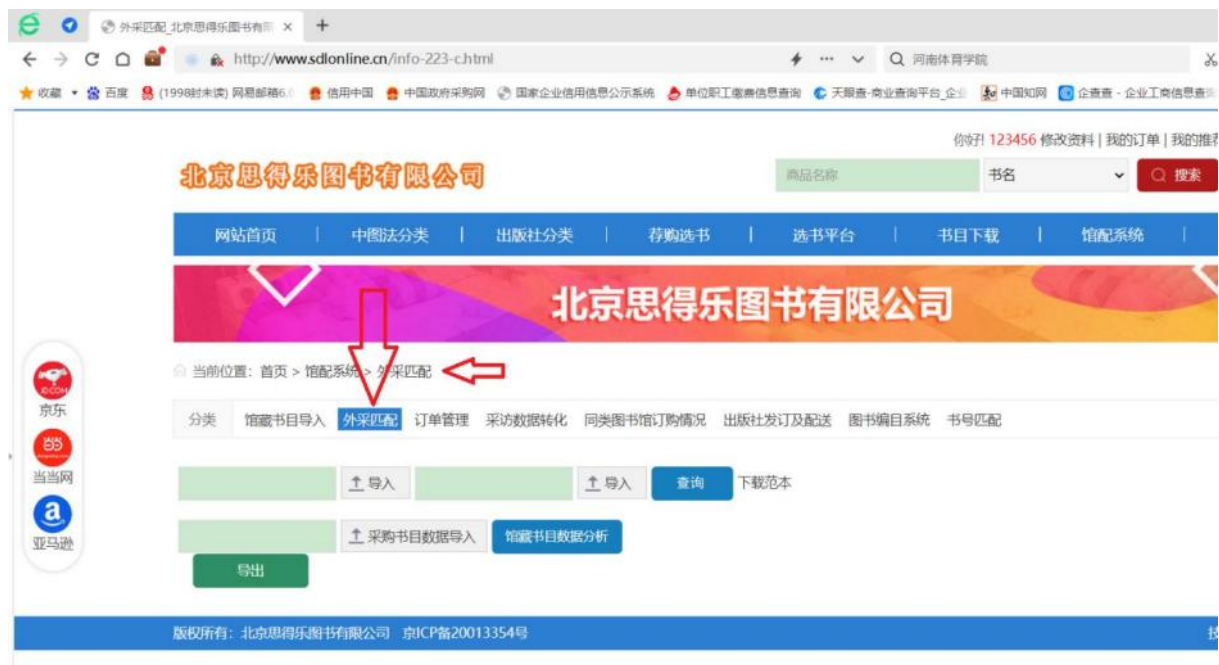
外采匹配_北京思得乐图书有限 ×
+
http://www.sdlonline.cn/info-223-c.html
河南体育学院
收藏 百度 (1998封未读) 网易邮箱6.0 信用中国 中国政府采购网 国家企业信用信息公示系统 单位职工缴费信息查询 天眼查-商业查询平台_企业 中国知网 企查查 - 企业工商信息查

你好! 123456 修改资料 | 我的订单 | 我的推

北京思得乐图书有限公司
商品名称
书名
搜索

网站首页 | 中图法分类 | 出版社分类 | 荐购选书 | 选书平台 | 书目下载 | 馆配系统 |

北京思得乐图书有限公司

京东
当当网
亚马逊

当前位置: 首页 > 馆配系统 > 外采匹配

分类 馆藏书目导入 外采匹配 订单管理 采访数据转化 同类图书馆订购情况 出版社发订及配送 图书编目系统 书号匹配

导入 导入 查询 下载范本

采购书目数据导入 馆藏书目数据分析

导出

版权所有: 北京思得乐图书有限公司 京ICP备20013354号